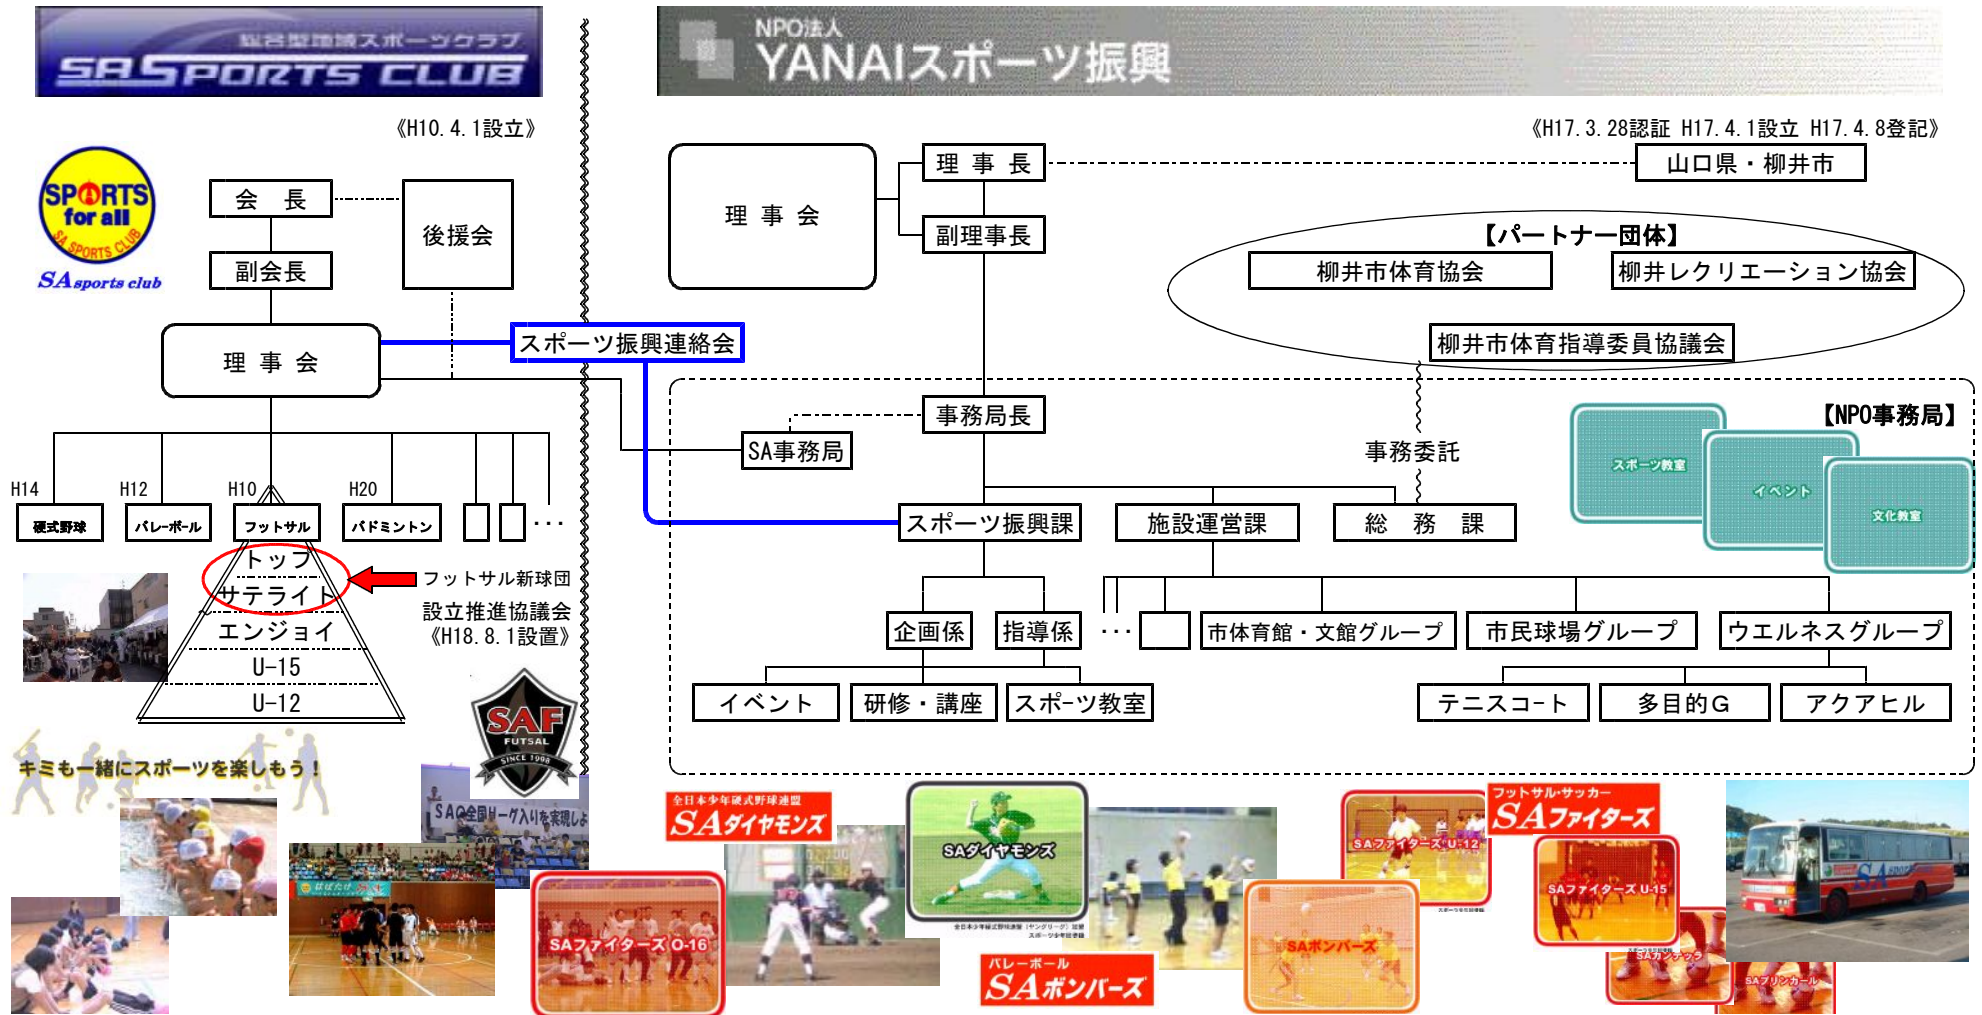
総合型地域スポーツクラブ
SA SPORTS CLUB

《H10.4.1設立》

SPORTS for all
SA SPORTS CLUB
SA sports club

会　長
副会長
後援会
理　事　会
スポーツ振興連絡会

H14 硬式野球
H12 バレーボール
H10 フットサル
H20 バドミントン
・・・

トップ
サテライト
エンジョイ
U-15
U-12

フットサル新球団
設立推進協議会
《H18.8.1設置》

SAF FUTSAL SINCE 1998

キミも一緒にスポーツを楽しもう！

SA全国リーグ入りを実現しよう

NPO法人
YANAIスポーツ振興

《H17.3.28認証 H17.4.1設立 H17.4.8登記》

理　事　会
理　事　長
副理事長
山口県・柳井市

【パートナー団体】
柳井市体育協会
柳井レクリエーション協会
柳井市体育指導委員協議会

【NPO事務局】
スポーツ教室
イベント
文化教室

事務局長
SA事務局
事務委託

スポーツ振興課
施設運営課
総　務　課

企画係
指導係
・・・
市体育館・文化グループ
市民球場グループ
ウエルネスグループ

イベント
研修・講座
スポーツ教室
テニスコート
多目的G
アクアヒル

全日本少年硬式野球連盟
SAダイヤモンズ
SAダイヤモンズ
SAファイターズ O-16
バレーボール
SAボンバーズ
SAボンバーズ
SAファイターズ U-12
フットサル・サッカー
SAファイターズ
SAファイターズ U-15
SAカンフェッタ
SAプリンカール